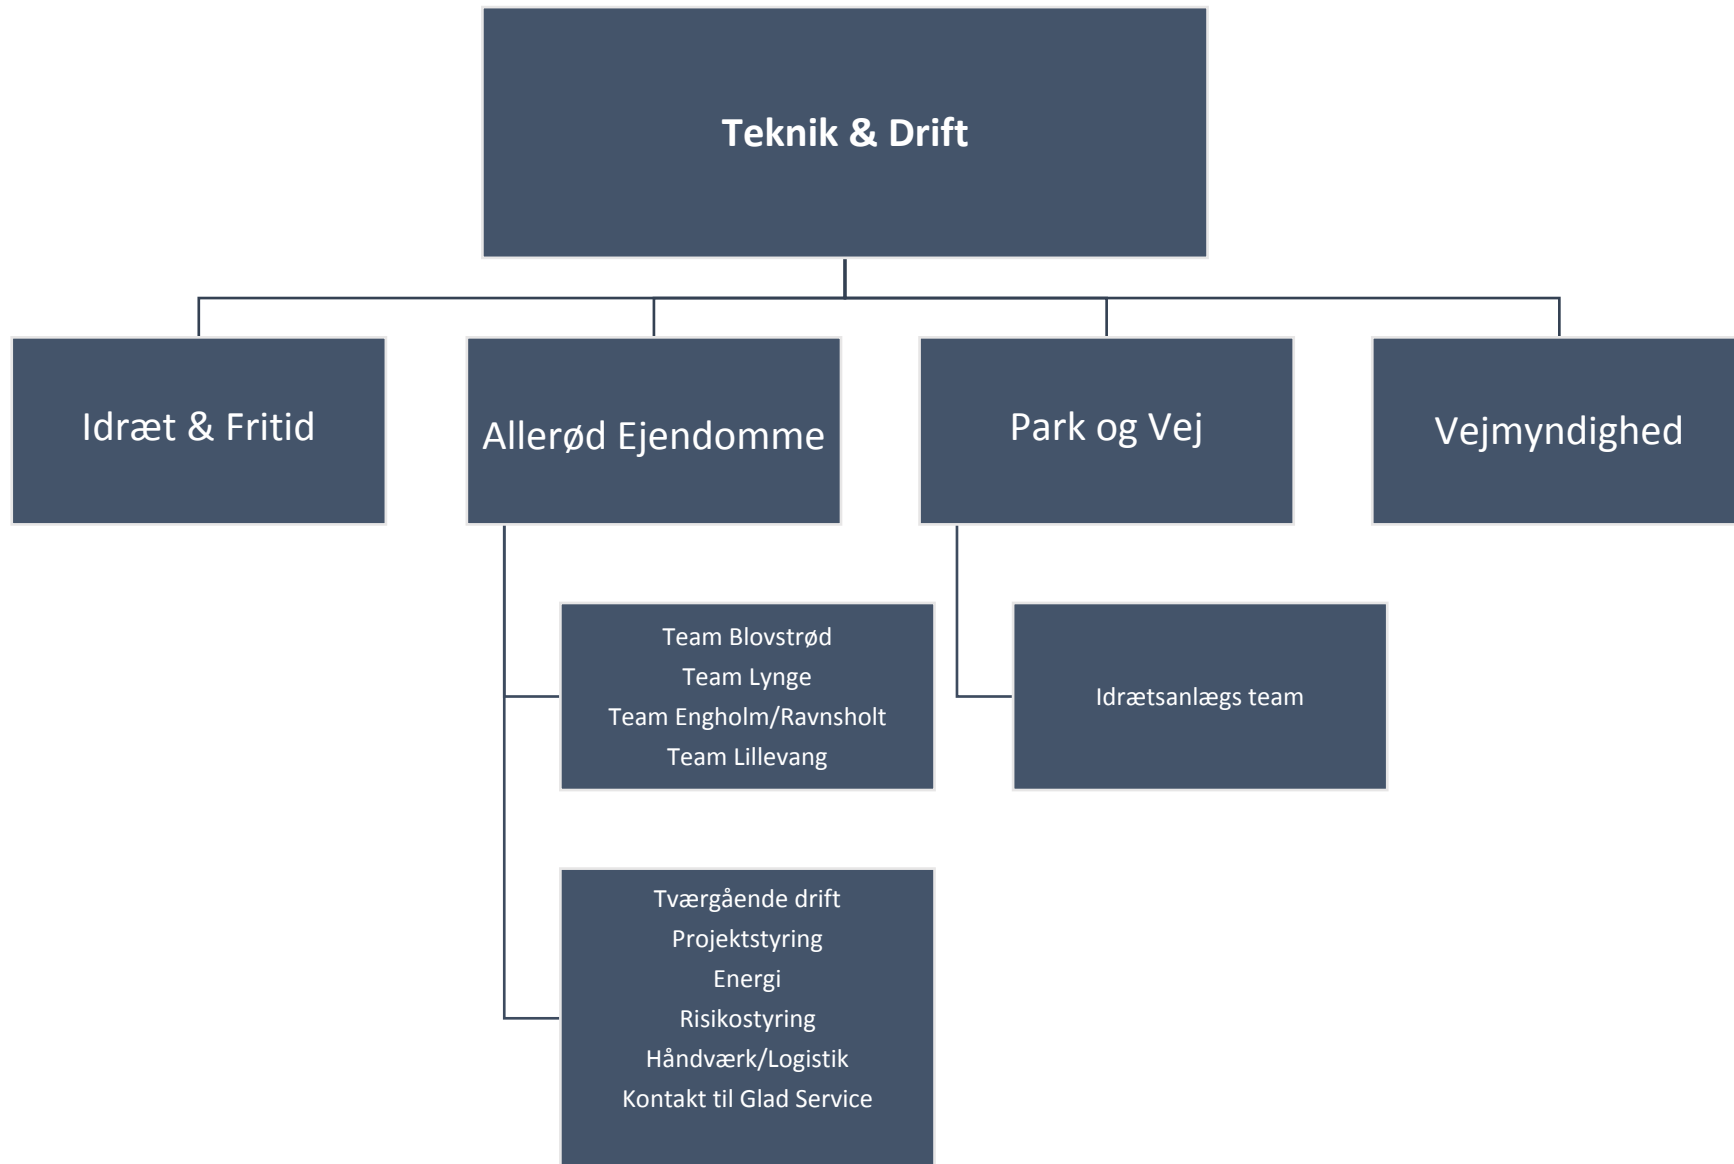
Teknik & Drift

Idræt & Fritid

Allerød Ejendomme

Park og Vej

Vejmyndighed

Team Blovstrød
Team Lynge
Team Engholm/Ravnsholt
Team Lillevang

Idrætsanlægs team

Tværgående drift
Projektstyring
Energi
Risikostyring
Håndværk/Logistik
Kontakt til Glad Service